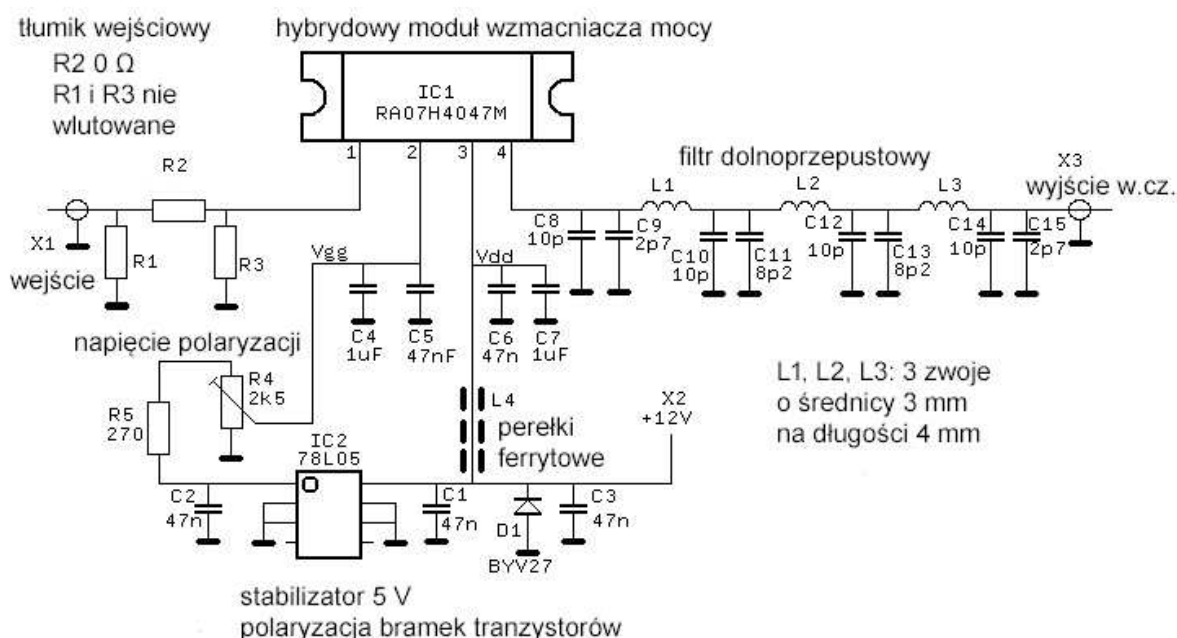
tłumik wejściowy
R2 0 Ω
R1 i R3 nie wlutowane

hybrydowy moduł wzmacniacza mocy

IC1
RA07H4047M

1 2 3 4

filtr dolnoprzepustowy

X3
wyjście w.cz.

R2
X1
R1
R3
wejście

Vgg
Vdd

L1 L2 L3

C8 10p
C9 2p7
C10 10p
C11 8p2
C12 10p
C13 8p2
C14 10p
C15 2p7

C4 1uF
C5 47nF
C6 47n
C7 1uF

napięcie polaryzacji

R4 2k5
R5 270

L1, L2, L3: 3 zwoje o średnicy 3 mm na długości 4 mm

L4
perełki ferrytowe

X2
+12V

IC2
78L05

C2 47n
C1 47n
C3 47n
D1
BYV27

stabilizator 5 V
polaryzacja bramek tranzystorów